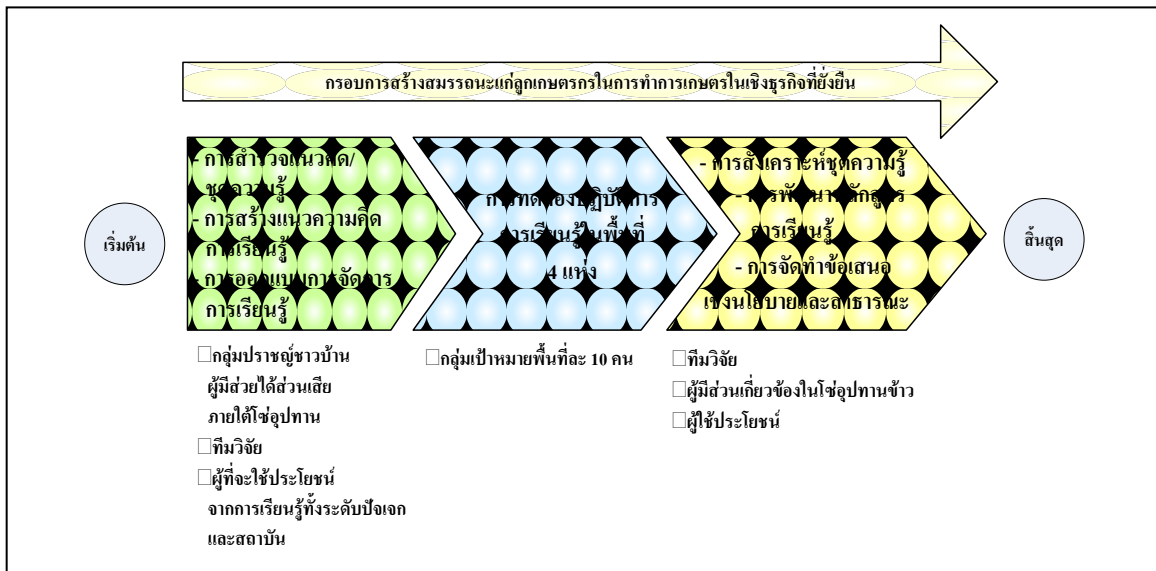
กรอบการสร้างสมรรถนะแก่ลูกเกษตรกรในการทำการเกษตรในเชิงธุรกิจที่ยั่งยืน

เริ่มต้น

- การสำรวจแนวคิด/ชุดความรู้
- การสร้างแนวความคิดการเรียนรู้
- การออกแบบการจัดการการเรียนรู้

การทดลองปฏิบัติการการเรียนรู้ในพื้นที่ 4 แห่ง

- การสังเคราะห์ชุดความรู้
- การพัฒนาหลักสูตรการเรียนรู้
- การจัดทำข้อเสนอเชิงนโยบายและสาธารณะ

สิ้นสุด

□กลุ่มปราชญ์ชาวบ้าน ผู้มีส่วนได้ส่วนเสียภายใต้โซ่อุปทาน
□ทีมวิจัย
□ผู้ที่จะใช้ประโยชน์จากการเรียนรู้ทั้งระดับปัจเจกและสถาบัน

□กลุ่มเป้าหมายพื้นที่ละ 10 คน

□ทีมวิจัย
□ผู้มีส่วนเกี่ยวข้องในโซ่อุปทานข้าว
□ผู้ใช้ประโยชน์